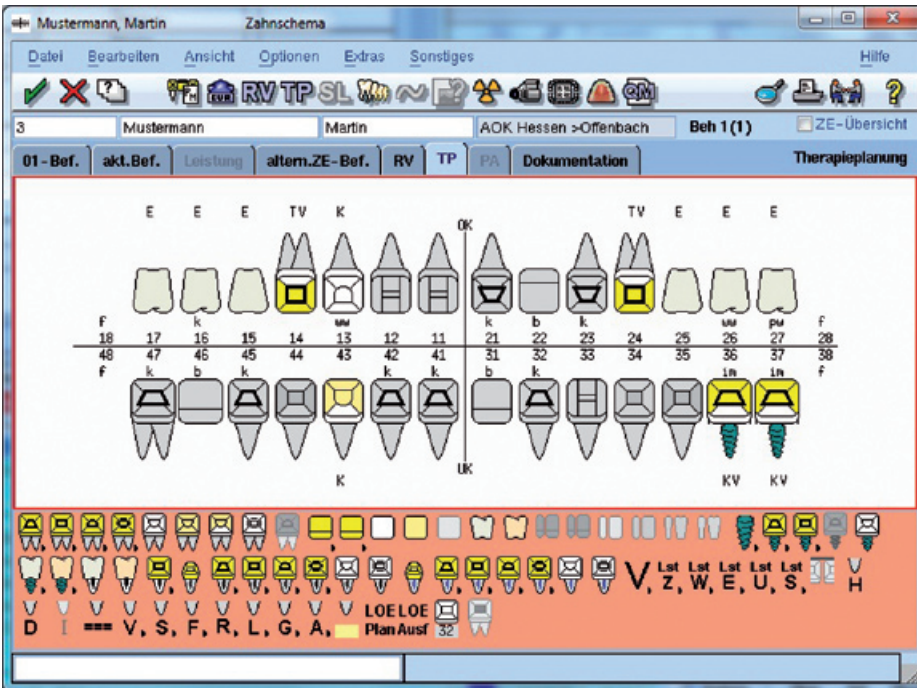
Mustermann, Martin Zahnschema

Datei Bearbeiten Ansicht Optionen Extras Sonstiges Hilfe

RV TP SL

3 Mustermann Martin AOK Hessen >Offenbach Beh 1 (1) ZE-Übersicht

01-Bef. akt.Bef. Leistung altern.ZE-Bef. RV TP PA Dokumentation Therapieplanung

E E E TV K TV E E E

OK

f k ww k b k ww pw f

| 18 | 17 | 16 | 15 | 14 | 13 | 12 | 11 | 21 | 22 | 23 | 24 | 25 | 26 | 27 | 28 |
|---|---|---|---|---|---|---|---|---|---|---|---|---|---|---|---|
| 48 | 47 | 46 | 45 | 44 | 43 | 42 | 41 | 31 | 32 | 33 | 34 | 35 | 36 | 37 | 38 |

f k b k k k b k im im f

K UK KV KV

V Lst Z, Lst W, Lst E, Lst U, Lst S, H

D I === V, S, F, R, L, G, A, LOE LOE Plan Ausf 32